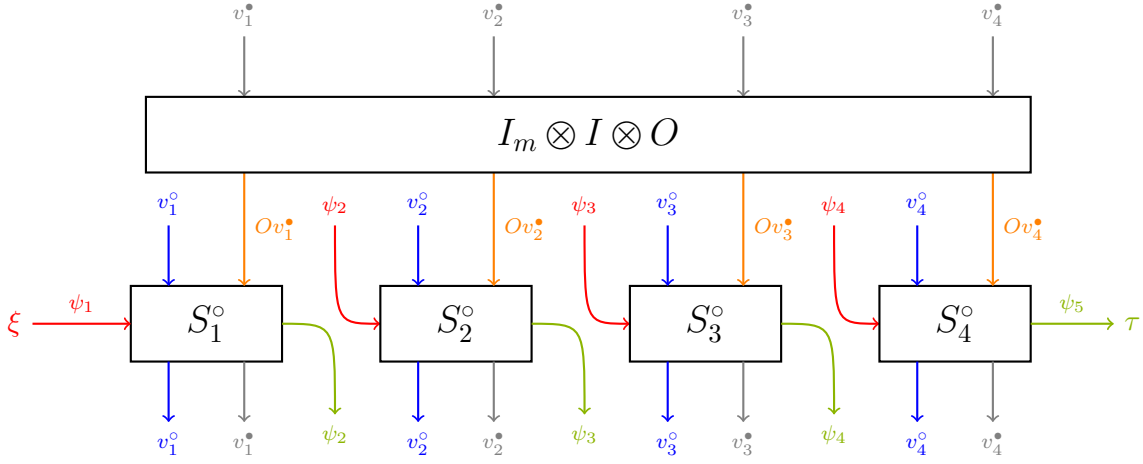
$v_1^\bullet$ $v_2^\bullet$ $v_3^\bullet$ $v_4^\bullet$

$I_m \otimes I \otimes O$

$v_1^\circ$ $Ov_1^\bullet$ $\psi_2$ $v_2^\circ$ $Ov_2^\bullet$ $\psi_3$ $v_3^\circ$ $Ov_3^\bullet$ $\psi_4$ $v_4^\circ$ $Ov_4^\bullet$

$\xi$ $\psi_1$ $S_1^\circ$ $S_2^\circ$ $S_3^\circ$ $S_4^\circ$ $\psi_5$ $\tau$

$v_1^\circ$ $v_1^\bullet$ $\psi_2$ $v_2^\circ$ $v_2^\bullet$ $\psi_3$ $v_3^\circ$ $v_3^\bullet$ $\psi_4$ $v_4^\circ$ $v_4^\bullet$